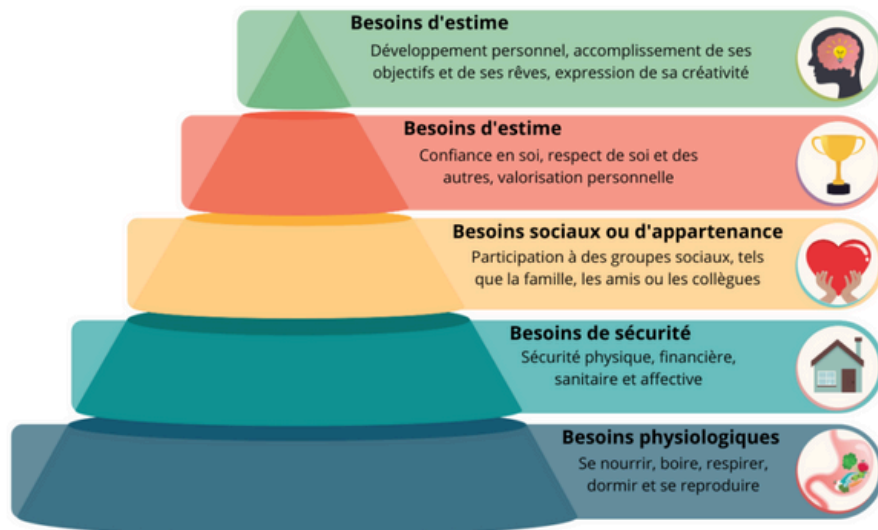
Besoins d'estime
Développement personnel, accomplissement de ses objectifs et de ses rêves, expression de sa créativité

Besoins d'estime
Confiance en soi, respect de soi et des autres, valorisation personnelle

Besoins sociaux ou d'appartenance
Participation à des groupes sociaux, tels que la famille, les amis ou les collègues

Besoins de sécurité
Sécurité physique, financière, sanitaire et affective

Besoins physiologiques
Se nourrir, boire, respirer, dormir et se reproduire